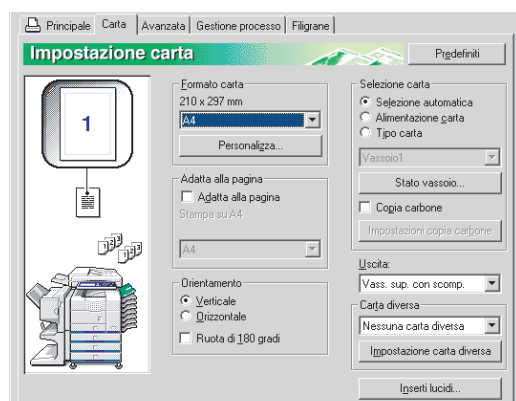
Principale | Carta | Avanzata | Gestione processo | Filigrane

Impostazione carta

Predefiniti

1

Formato carta
210 x 297 mm
A4
Personalizza...

Adatta alla pagina
Adatta alla pagina
Stampa su A4
A4

Orientamento
Verticale
Orizzontale
Ruota di 180 gradi

Selezione carta
Selezione automatica
Alimentazione carta
Tipo carta
Vassoio1
Stato vassoio...
Copia carbone
Impostazioni copia carbone

Uscita:
Vass. sup. con scomp.

Carta diversa
Nessuna carta diversa
Impostazione carta diversa

Inserti lucidi...